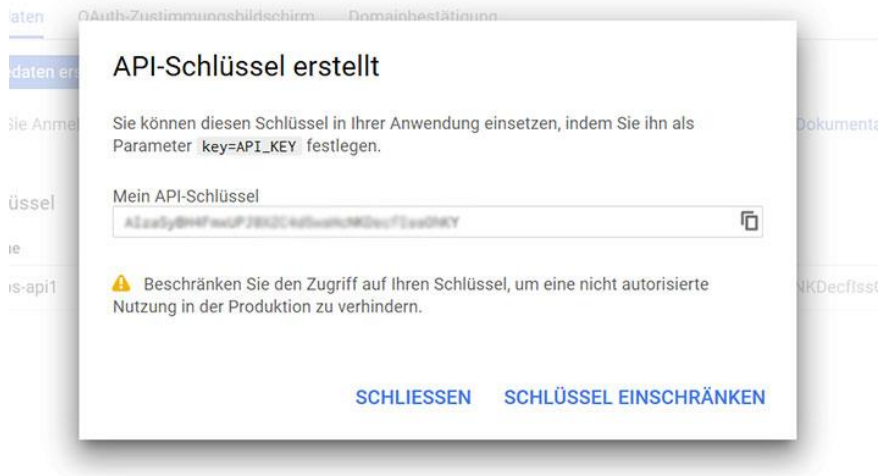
aten OAuth-Zustimmungsbildschirm Domainbestätigung

daten ers

Sie Anmel

Dokumenta

üssel

e

s-api1

NKDecfIss

API-Schlüssel erstellt

Sie können diesen Schlüssel in Ihrer Anwendung einsetzen, indem Sie ihn als Parameter key=API_KEY festlegen.

Mein API-Schlüssel

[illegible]

Beschränken Sie den Zugriff auf Ihren Schlüssel, um eine nicht autorisierte Nutzung in der Produktion zu verhindern.

SCHLIESSEN SCHLÜSSEL EINSCHRÄNKEN